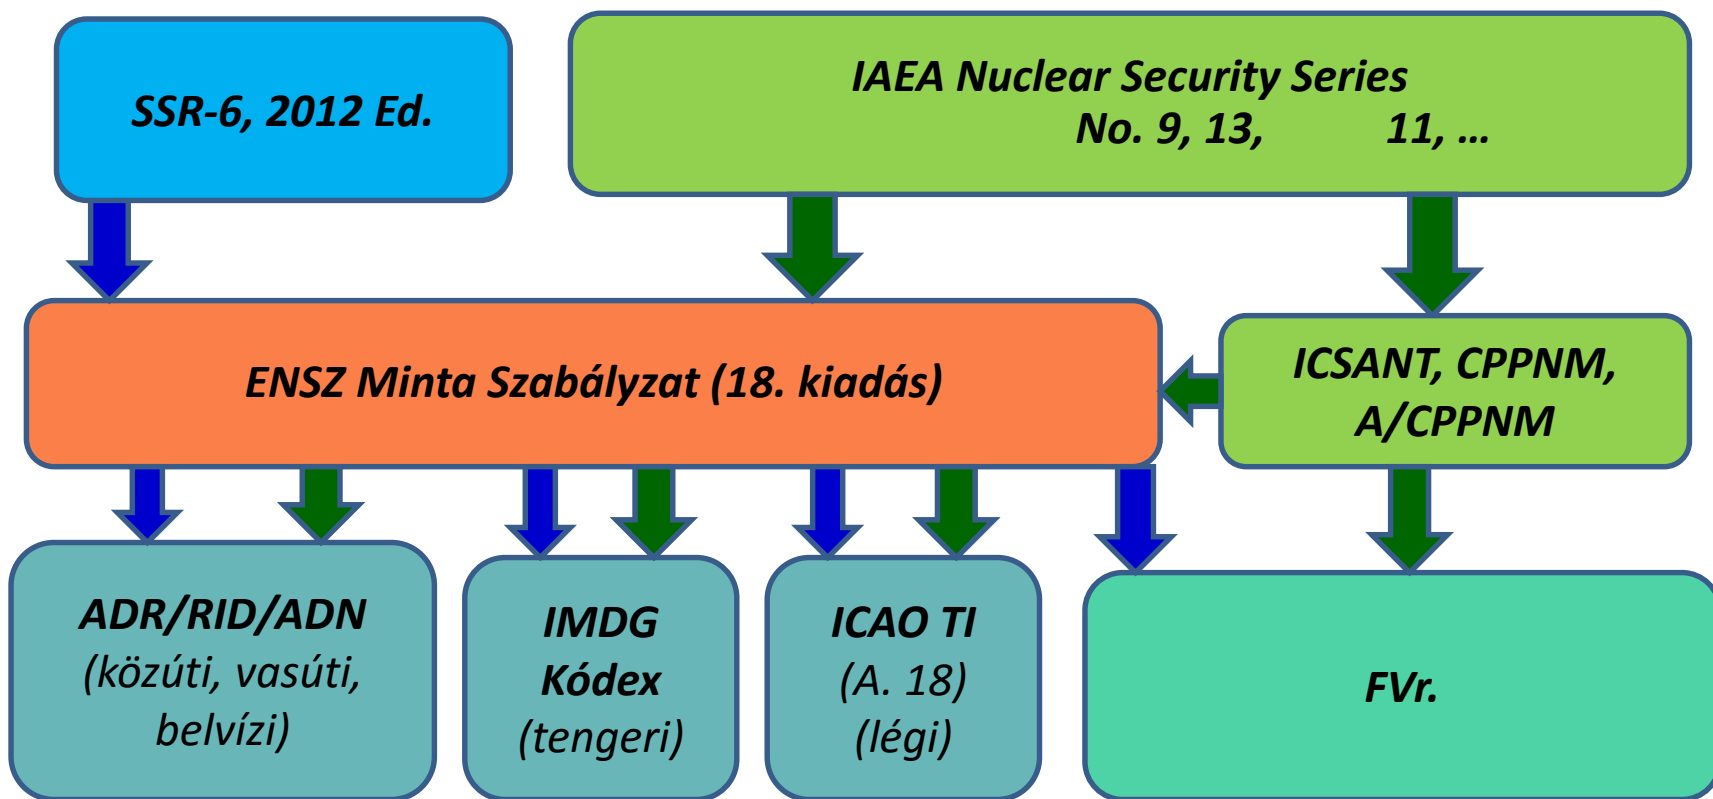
SSR-6, 2012 Ed.

IAEA Nuclear Security Series No. 9, 13, 11, …

ENSZ Minta Szabályzat (18. kiadás)

ICSANT, CPPNM, A/CPPNM

ADR/RID/ADN (közúti, vasúti, belvízi)

IMDG Kódex (tengeri)

ICAO TI (A. 18) (légi)

FVr.